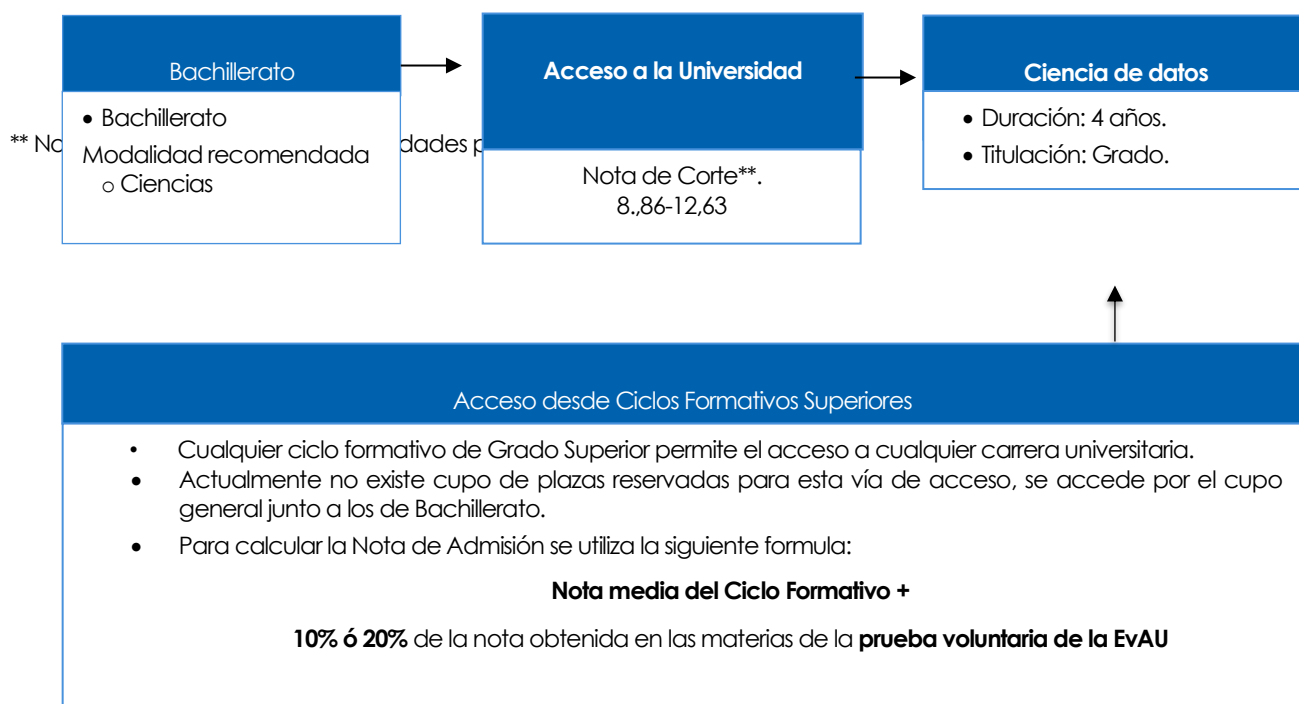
Bachillerato

• Bachillerato

Modalidad recomendada

o Ciencias

** No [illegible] dades p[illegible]

Acceso a la Universidad

Nota de Corte**. 8.,86-12,63

Ciencia de datos

• Duración: 4 años.

• Titulación: Grado.

Acceso desde Ciclos Formativos Superiores

• Cualquier ciclo formativo de Grado Superior permite el acceso a cualquier carrera universitaria.

• Actualmente no existe cupo de plazas reservadas para esta vía de acceso, se accede por el cupo general junto a los de Bachillerato.

• Para calcular la Nota de Admisión se utiliza la siguiente formula:

**Nota media del Ciclo Formativo +**

**10% ó 20%** de la nota obtenida en las materias de la **prueba voluntaria de la EvAU**